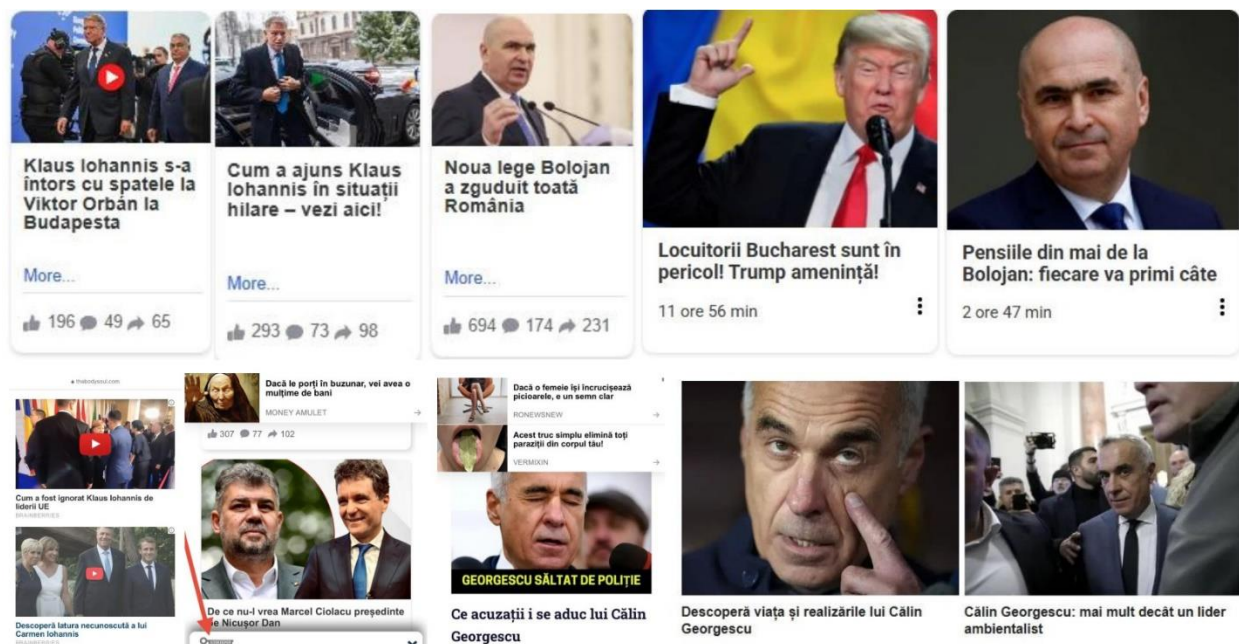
Klaus Iohannis s-a întors cu spatele la Viktor Orbán la Budapesta

More...

196 49 65

Cum a ajuns Klaus Iohannis în situații hilare – vezi aici!

More...

293 73 98

Noua lege Bolojan a zguduit toată România

More...

694 174 231

Locuitorii Bucharest sunt în pericol! Trump amenință!

11 ore 56 min

Pensiile din mai de la Bolojan: fiecare va primi câte

2 ore 47 min

thebodysoul.com

Cum a fost ignorat Klaus Iohannis de liderii UE

BRAINBERRIES

Descoperă latura necunoscută a lui Carmen Iohannis

BRAINBERRIES

Dacă le porți în buzunar, vei avea o mulțime de bani

MONEY AMULET

307 77 102

De ce nu-l vrea Marcel Ciolacu președinte pe Nicușor Dan

Dacă o femeie își încrucișează picioarele, e un semn clar

RONEWSNEW

Acest truc simplu elimină toți paraziții din corpul tău!

VERMIXIN

GEORGESCU SĂLTAT DE POLIȚIE

Ce acuzații i se aduc lui Călin Georgescu

Descoperă viața și realizările lui Călin Georgescu

Călin Georgescu: mai mult decât un lider ambientalist